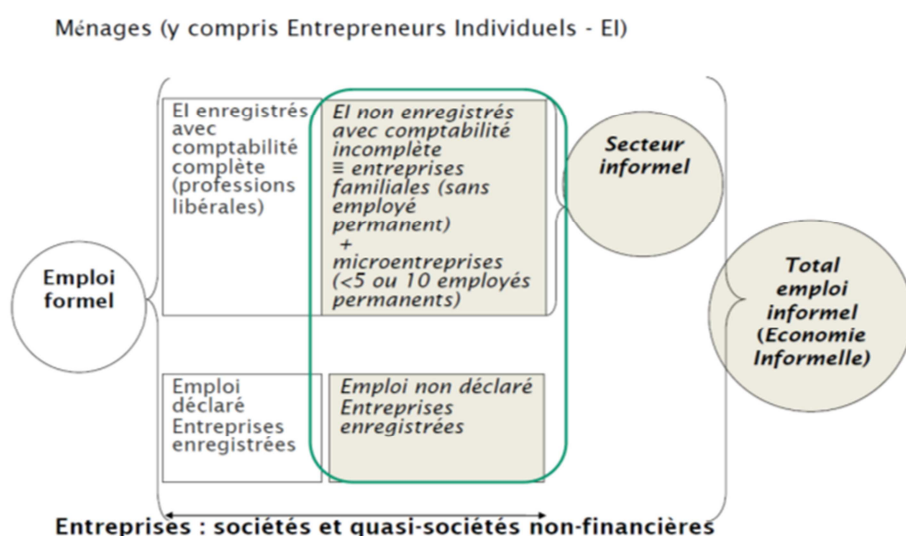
Ménages (y compris Entrepreneurs Individuels - EI)

EI enregistrés avec comptabilité complète (professions libérales)

EI non enregistrés avec comptabilité incomplète ≡ entreprises familiales (sans employé permanent) + microentreprises (<5 ou 10 employés permanents)

Secteur informel

Emploi formel

Total emploi informel (Economie Informelle)

Emploi déclaré Entreprises enregistrées

Emploi non déclaré Entreprises enregistrées

Entreprises : sociétés et quasi-sociétés non-financières